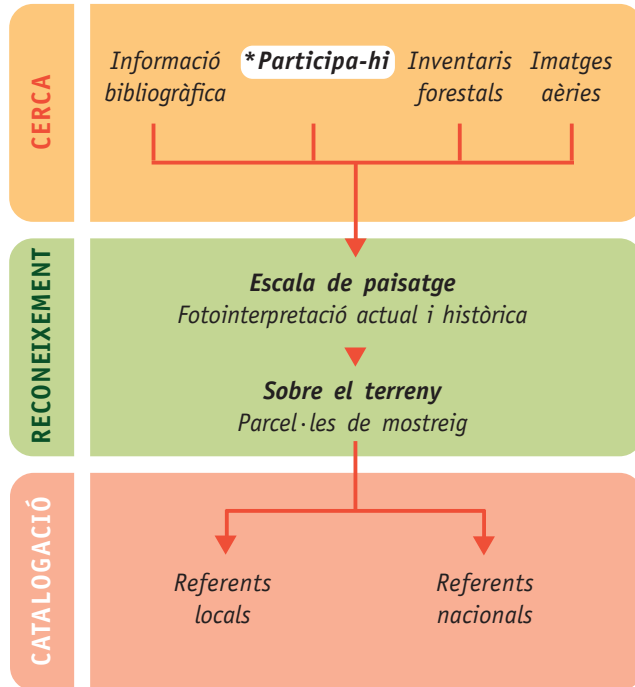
CERCA

Informació bibliogràfica

*Participa-hi

Inventaris forestals

Imatges aèries

RECONEIXEMENT

Escala de paisatge
Fotointerpretació actual i històrica

Sobre el terreny
Parcel·les de mostreig

CATALOGACIÓ

Referents locals

Referents nacionals